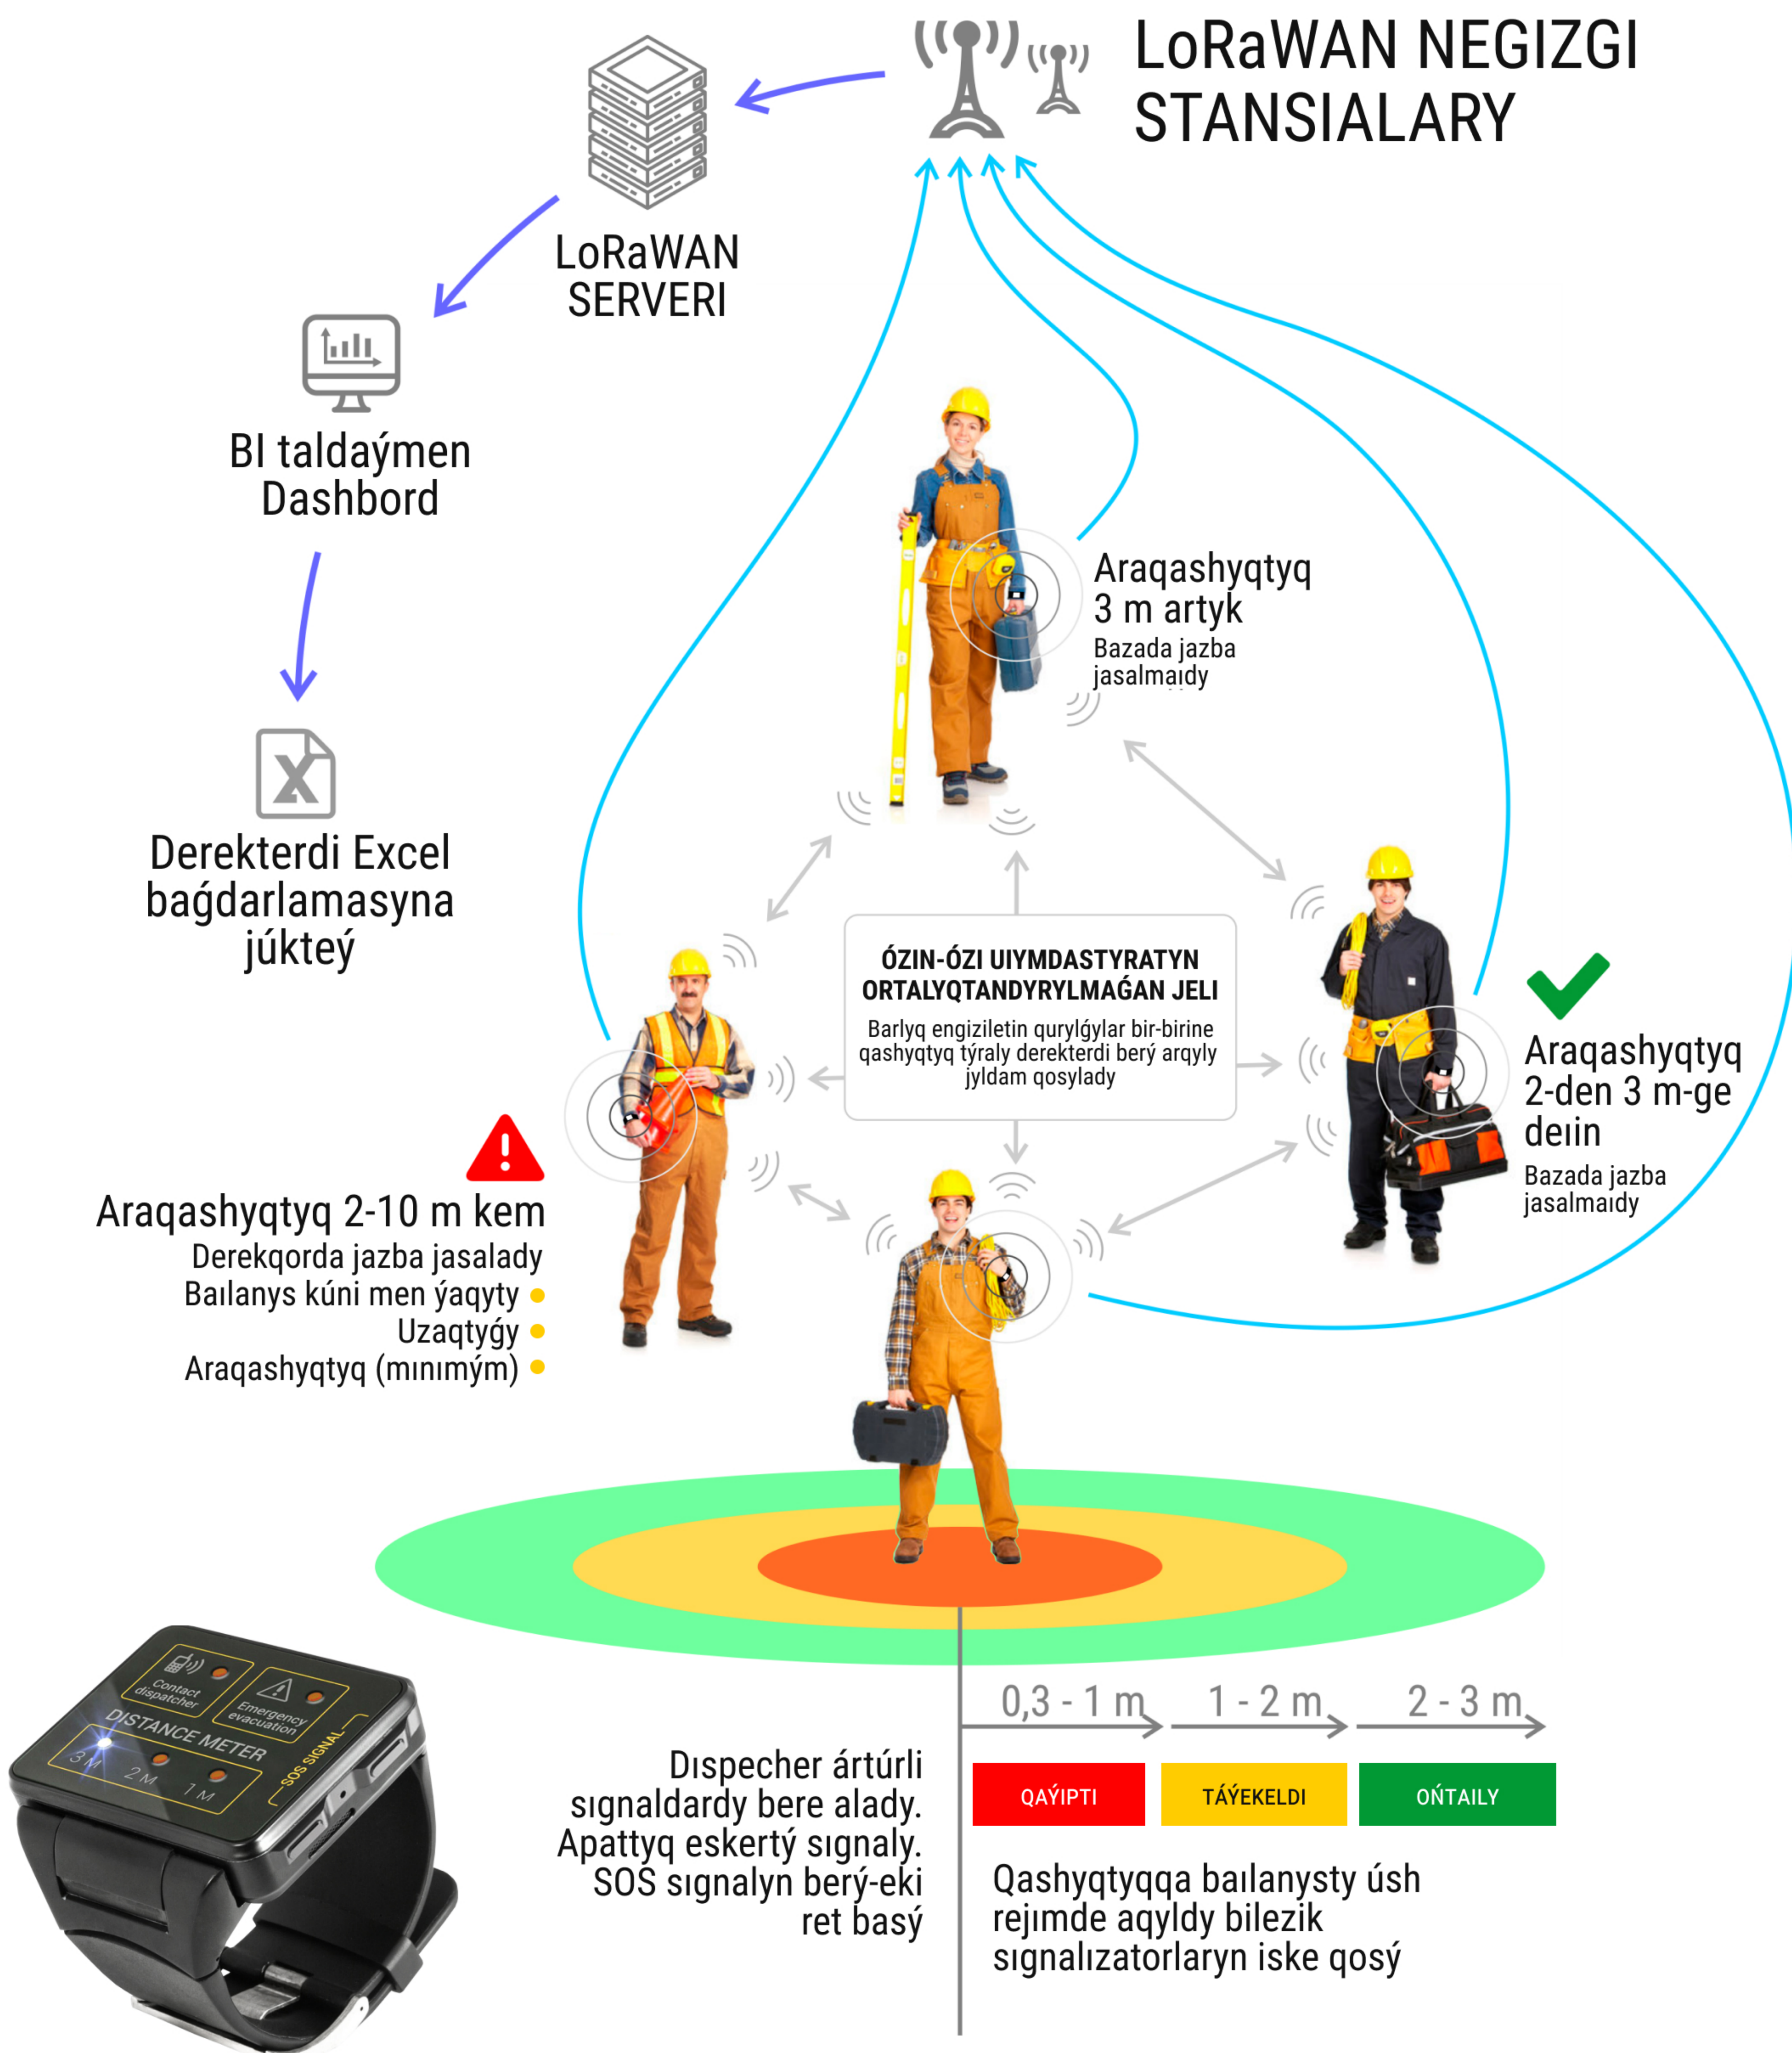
LoRaWAN NEGIZGI STANSIALARY

LoRaWAN SERVERI

BI taldaýmen Dashbord

Derekterdi Excel baǵdarlamasyna júkteý

Araqashyqtyq 3 m artyk
Bazada jazba jasalmaıdy

ÓZIN-ÓZI UIYMDASTYRATYN ORTALYQTANDYRYLMAǴAN JELI
Barlyq engiziletin qurylǵylar bir-birine qashyqtyq týraly derekterdi berý arqyly jyldam qosylady

Araqashyqtyq 2-den 3 m-ge deıin
Bazada jazba jasalmaıdy

Araqashyqtyq 2-10 m kem
Derekqorda jazba jasalady
Baılanys kúni men ýaqyty
Uzaqtyǵy
Araqashyqtyq (mınımým)

Contact dispatcher
Emergency evacuation
DISTANCE METER
SOS SIGNAL
3 M
2 M
1 M

0,3 - 1 m
1 - 2 m
2 - 3 m

QAÝIPTI
TÁÝEKELDI
OŃTAILY

Dıspecher ártúrli sıgnaldardy bere alady. Apattyq eskertý sıgnaly. SOS sıgnalyn berý-eki ret basý

Qashyqtyqqa baılanysty úsh rejımde aqyldy bilezik sıgnalızatorlaryn iske qosý